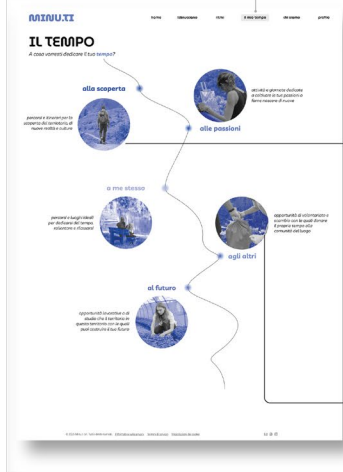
MINU.TI

home | riflessione | ricrei | il mio tempo | dove | profilo

IL TEMPO

A cosa vorresti dedicare il tuo tempo?

alla scoperta

percorsi e itinerari per la scoperta del territorio, di nuove realtà e culture

attività e giornate dedicate a coltivare le tue passioni e farne nascere di nuove

alle passioni

a me stesso

percorsi e luoghi ideali per dedicare del tempo a benessere e rilassarsi

opportunità di volontariato e scambio con le quali donare il proprio tempo alla comunità del luogo

agli altri

al futuro

opportunità lavorative o di studio che il territorio di questo territorio con le quali puoi costruire il tuo futuro

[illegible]